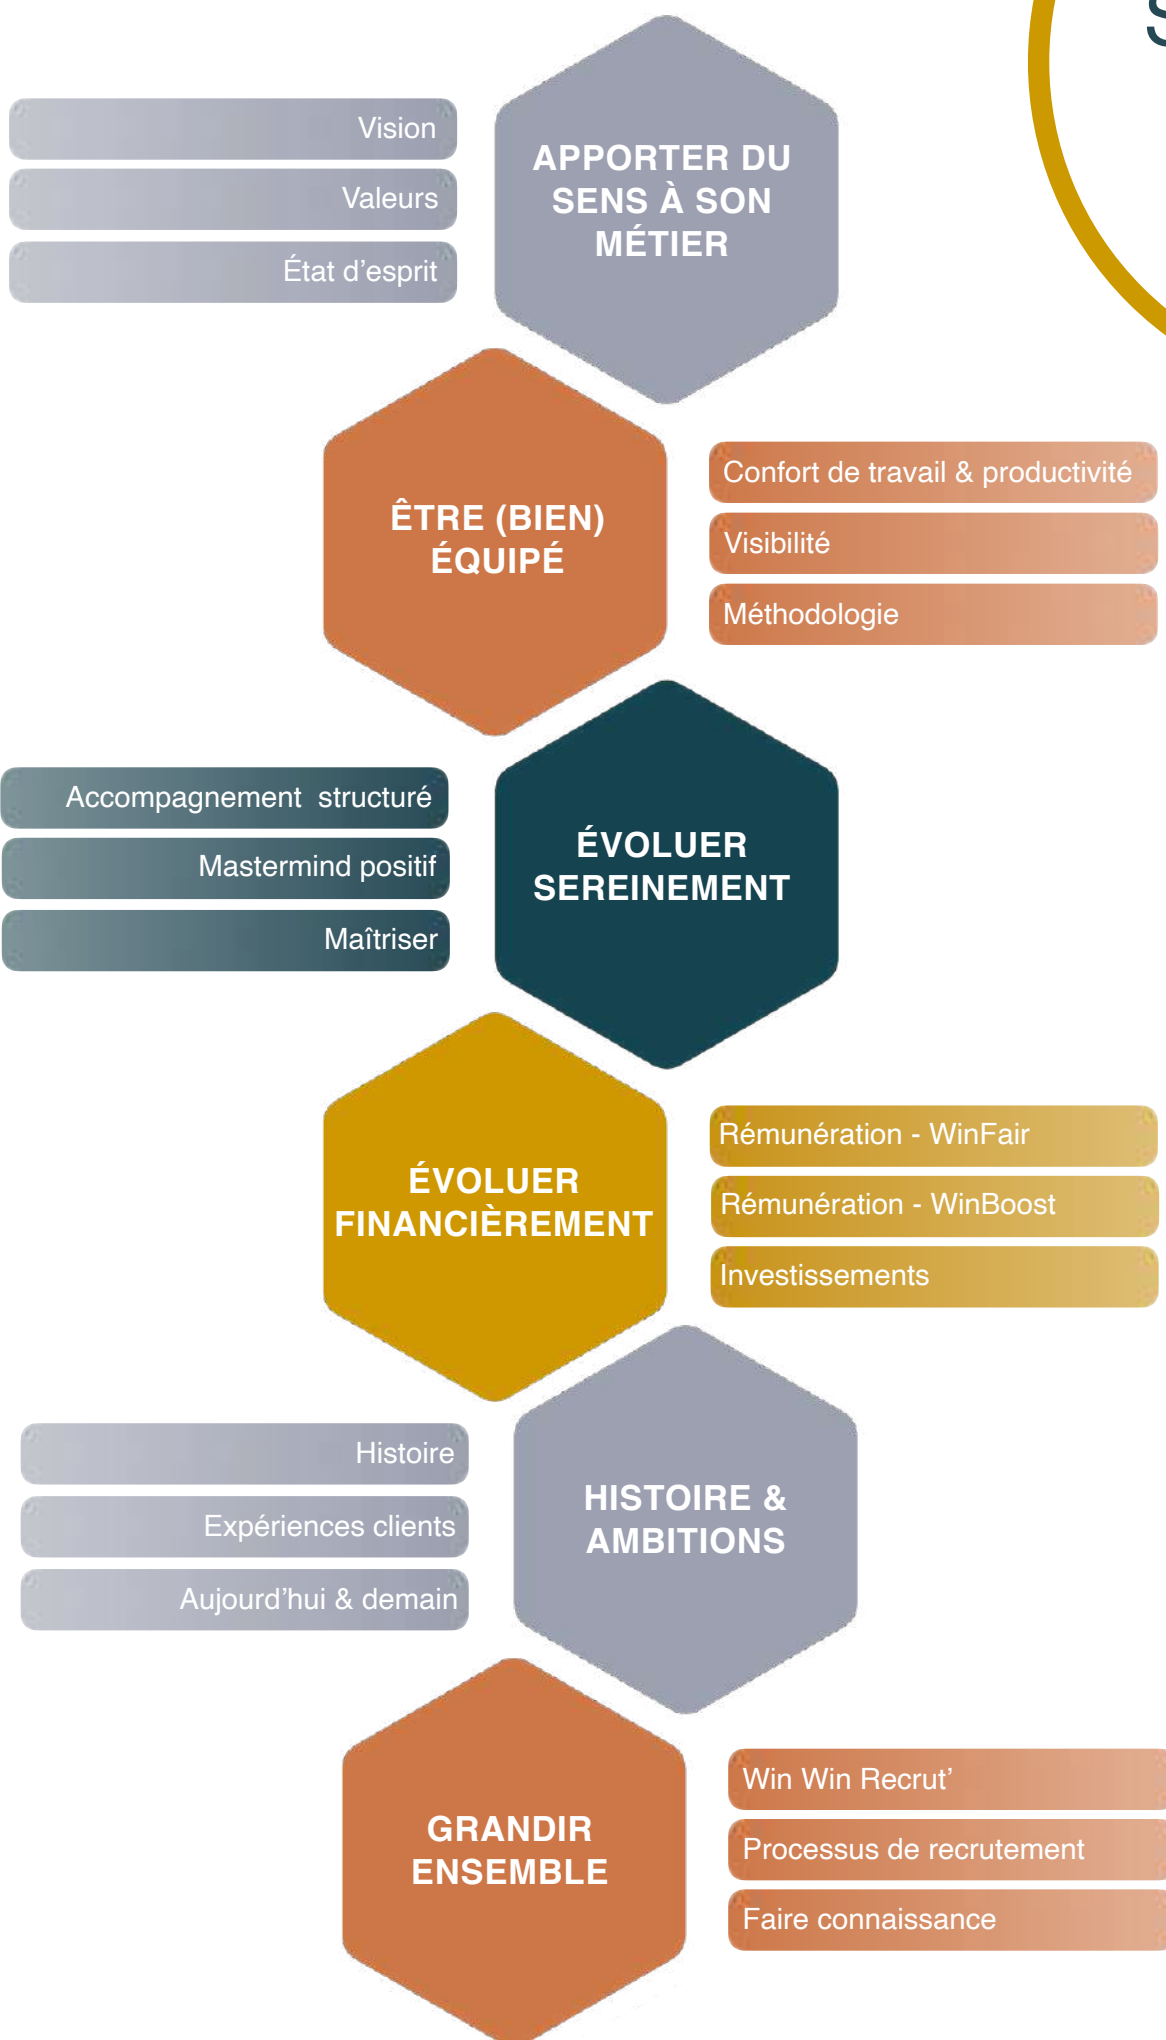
APPORTER DU SENS À SON MÉTIER

Vision

Valeurs

État d'esprit

ÊTRE (BIEN) ÉQUIPÉ

Confort de travail & productivité

Visibilité

Méthodologie

ÉVOLUER SEREINEMENT

Accompagnement structuré

Mastermind positif

Maîtriser

ÉVOLUER FINANCIÈREMENT

Rémunération - WinFair

Rémunération - WinBoost

Investissements

HISTOIRE & AMBITIONS

Histoire

Expériences clients

Aujourd'hui & demain

GRANDIR ENSEMBLE

Win Win Recrut'

Processus de recrutement

Faire connaissance

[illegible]